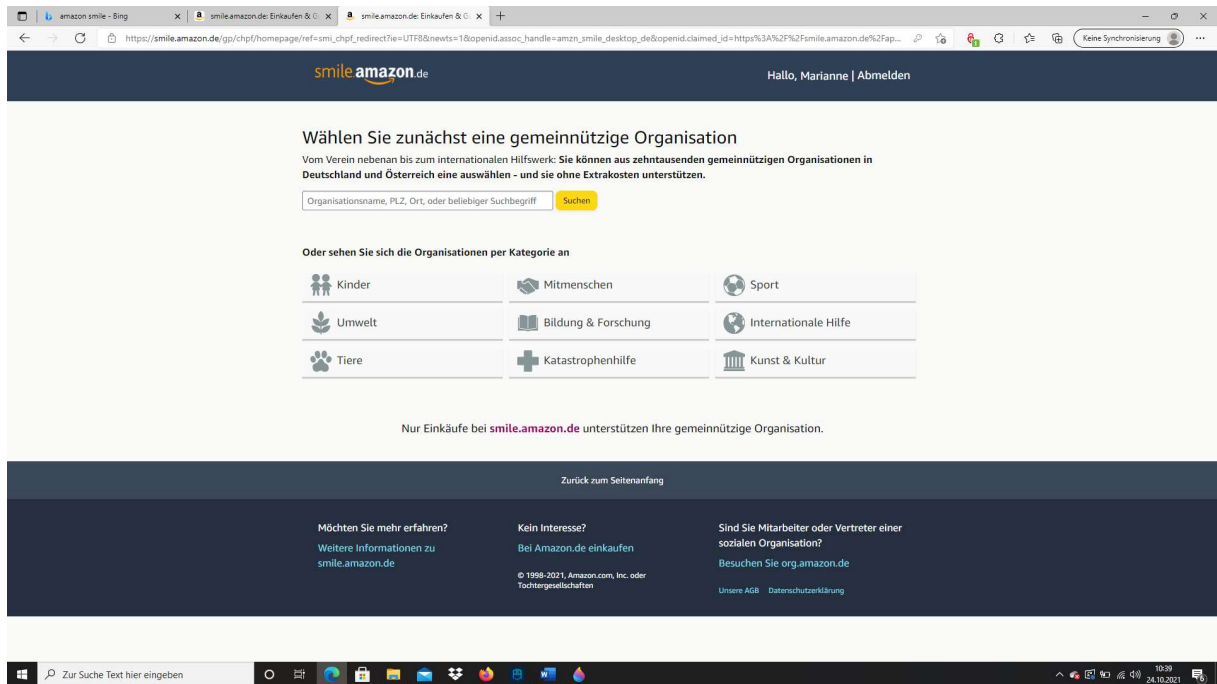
amazon smile - Bing | smile.amazon.de: Einkaufen & G | smile.amazon.de: Einkaufen & G

https://smile.amazon.de/gp/chpf/homepage/ref=smi_chpf_redirect?ie=UTF8&newts=1&openid.assoc_handle=amzn_smile_desktop_de&openid.claimed_id=https%3A%2F%2Fsmile.amazon.de%2Fap...

Keine Synchronisierung

smile.amazon.de

Hallo, Marianne | Abmelden

Wählen Sie zunächst eine gemeinnützige Organisation

Vom Verein nebenan bis zum internationalen Hilfswerk: **Sie können aus zehntausenden gemeinnützigen Organisationen in Deutschland und Österreich eine auswählen - und sie ohne Extrakosten unterstützen.**

Organisationsname, PLZ, Ort, oder beliebiger Suchbegriff

Suchen

Oder sehen Sie sich die Organisationen per Kategorie an

Kinder

Mitmenschen

Sport

Umwelt

Bildung & Forschung

Internationale Hilfe

Tiere

Katastrophenhilfe

Kunst & Kultur

Nur Einkäufe bei smile.amazon.de unterstützen Ihre gemeinnützige Organisation.

Zurück zum Seitenanfang

Möchten Sie mehr erfahren?

Weitere Informationen zu smile.amazon.de

Kein Interesse?

Bei Amazon.de einkaufen

© 1998-2021, Amazon.com, Inc. oder Tochtergesellschaften

Sind Sie Mitarbeiter oder Vertreter einer sozialen Organisation?

Besuchen Sie org.amazon.de

Unsere AGB Datenschutzerklärung

Zur Suche Text hier eingeben

10:39
24.10.2021